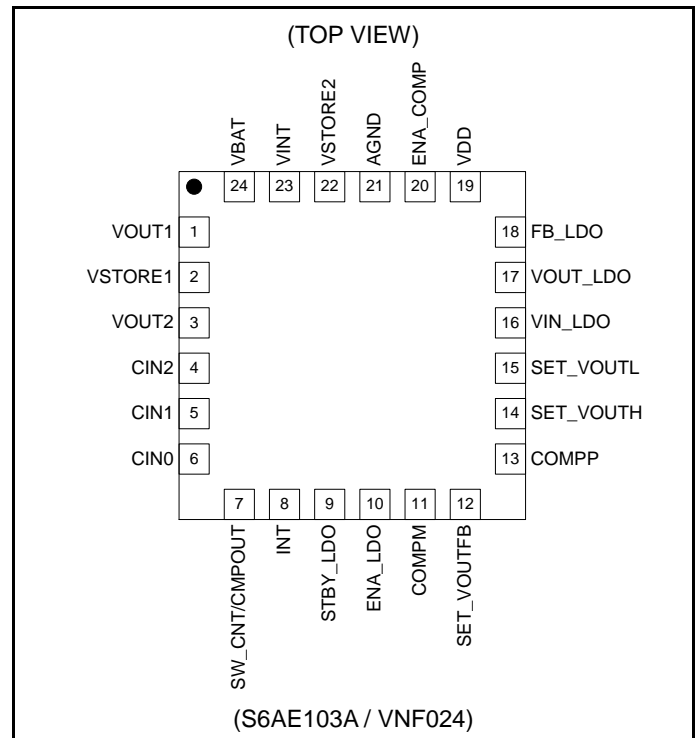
(TOP VIEW)

VBAT
VINT
VSTORE2
AGND
ENA_COMP
VDD

24
23
22
21
20
19

VOUT1 1
VSTORE1 2
VOUT2 3
CIN2 4
CIN1 5
CIN0 6

18 FB_LDO
17 VOUT_LDO
16 VIN_LDO
15 SET_VOUTL
14 SET_VOUTH
13 COMPP

7
8
9
10
11
12

SW_CNT/CMPOUT
INT
STBY_LDO
ENA_LDO
COMPM
SET_VOUTFB

(S6AE103A / VNF024)